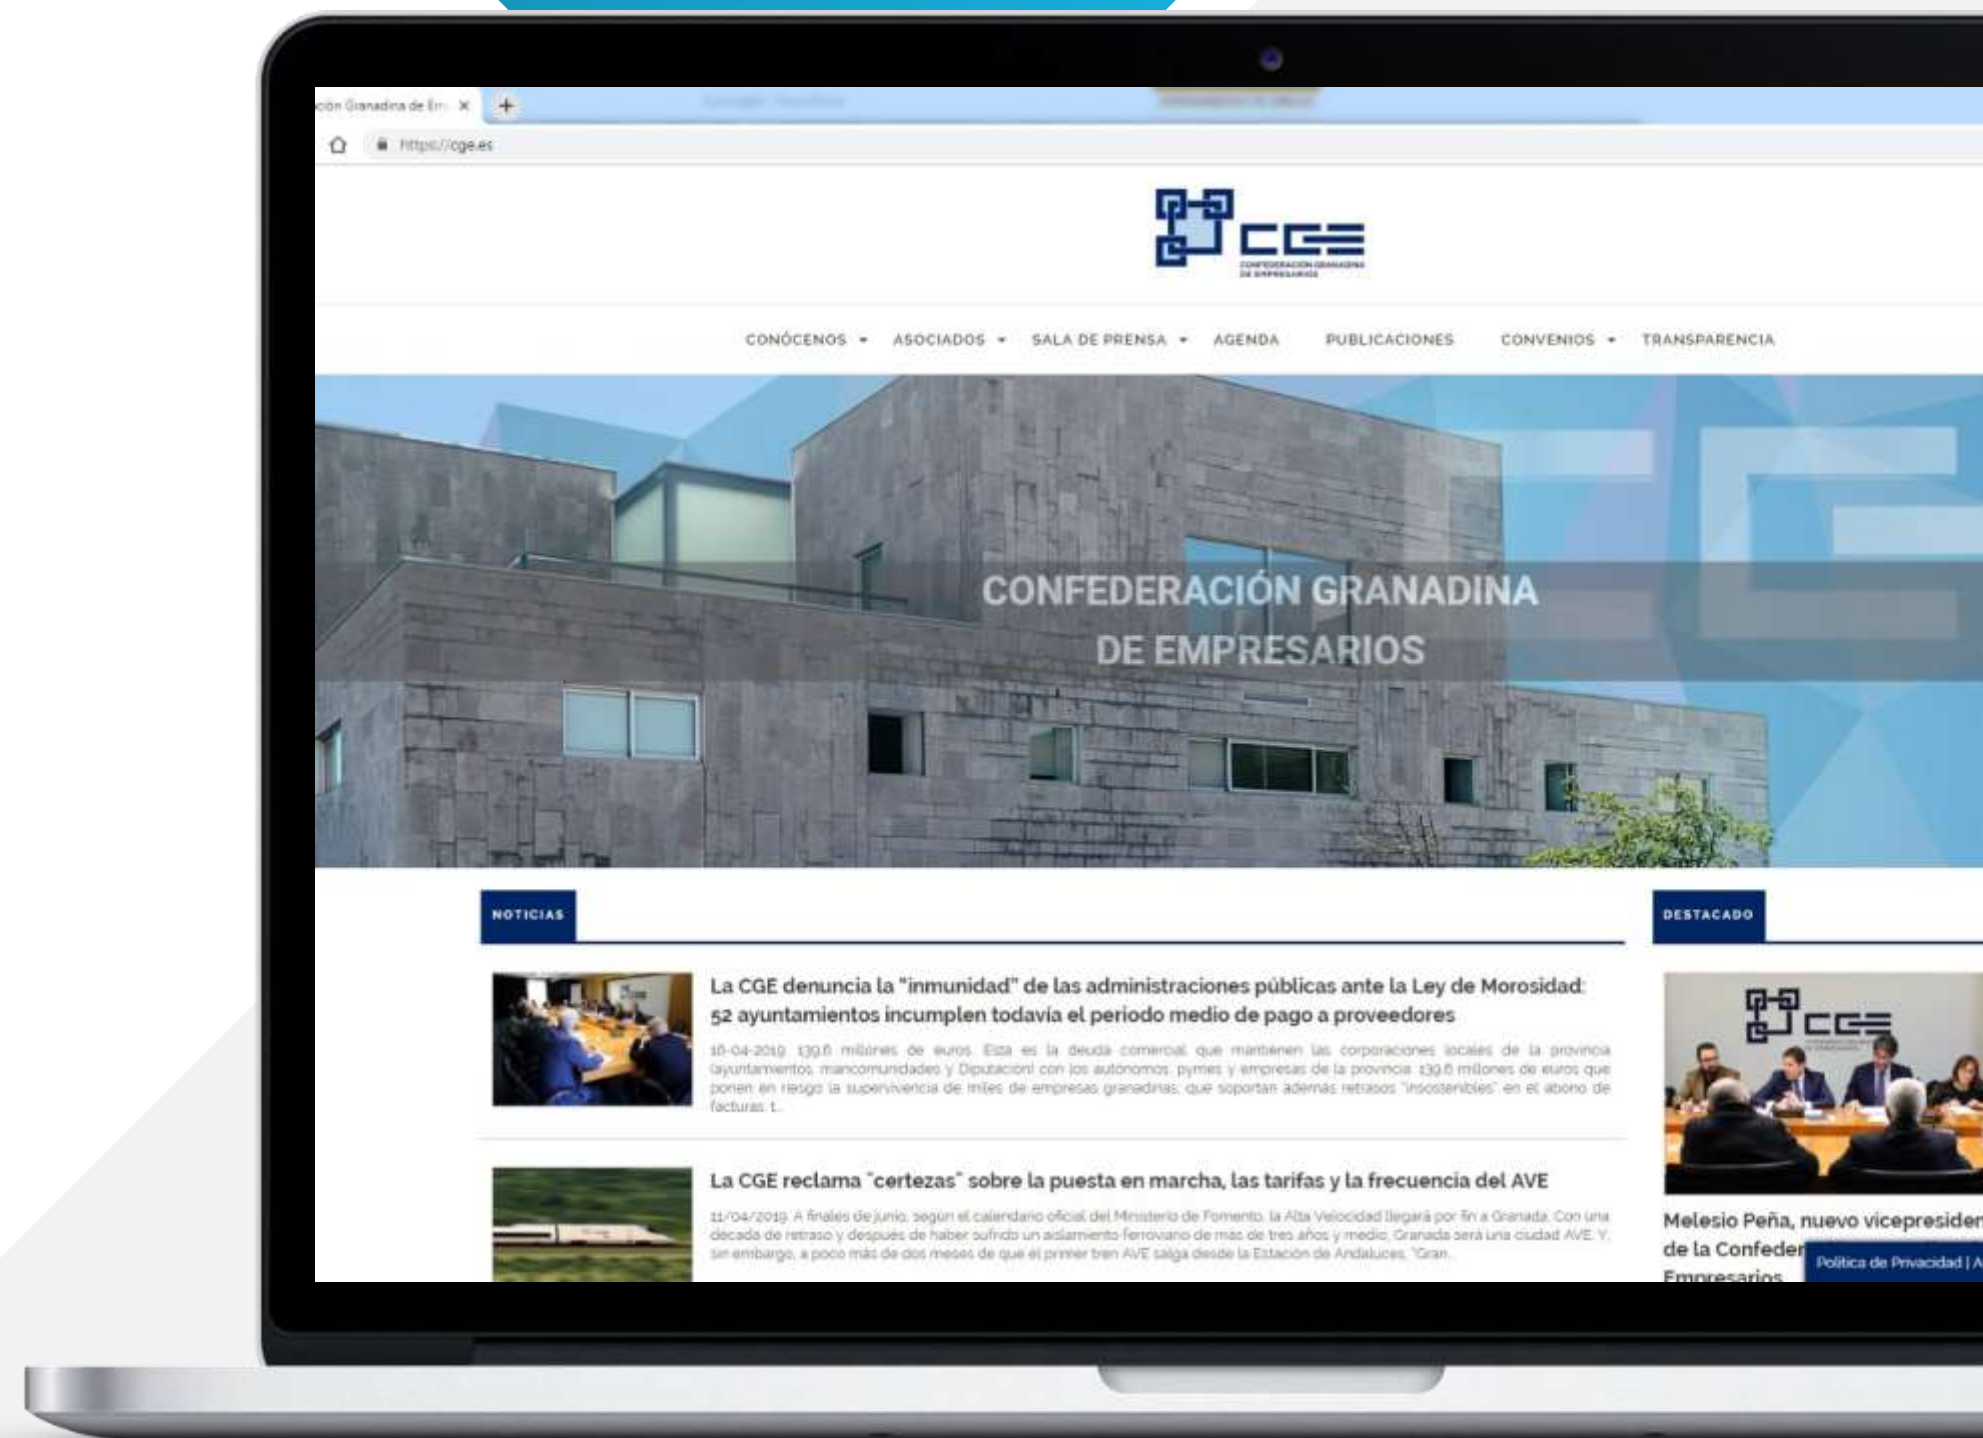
ción Granadina de Em ×

https://cge.es

CGE
CONFEDERACIÓN GRANADINA DE EMPRESARIOS

CONÓCENOS ▾ ASOCIADOS ▾ SALA DE PRENSA ▾ AGENDA PUBLICACIONES CONVENIOS ▾ TRANSPARENCIA

CONFEDERACIÓN GRANADINA DE EMPRESARIOS

NOTICIAS

La CGE denuncia la "inmunidad" de las administraciones públicas ante la Ley de Morosidad: 52 ayuntamientos incumplen todavía el periodo medio de pago a proveedores

16-04-2019. 139,6 millones de euros. Esta es la deuda comercial que mantienen las corporaciones locales de la provincia (ayuntamientos, mancomunidades y Diputación) con los autónomos, pymes y empresas de la provincia. 139,6 millones de euros que ponen en riesgo la supervivencia de miles de empresas granadinas, que soportan además retrasos "insostenibles" en el abono de facturas. t...

La CGE reclama "certezas" sobre la puesta en marcha, las tarifas y la frecuencia del AVE

11/04/2019. A finales de junio, según el calendario oficial del Ministerio de Fomento, la Alta Velocidad llegará por fin a Granada. Con una década de retraso y después de haber sufrido un aislamiento ferroviario de más de tres años y medio, Granada será una ciudad AVE. Y, sin embargo, a poco más de dos meses de que el primer tren AVE salga desde la Estación de Andaluces, "Gran...

DESTACADO

CGE

Melesio Peña, nuevo vicepresiden de la Confeder Empresarios

Política de Privacidad | A